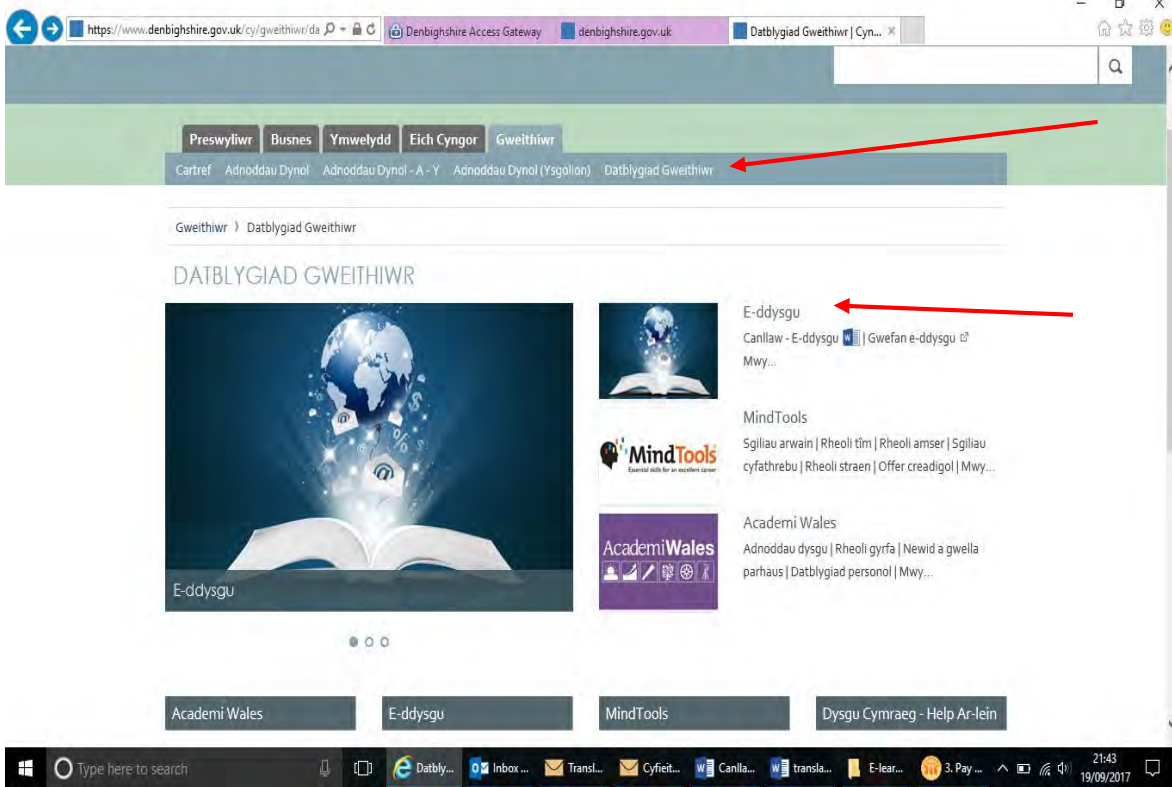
https://www.denbighshire.gov.uk/cy/gweithiwr/da
Denbighshire Access Gateway
denbighshire.gov.uk
Datblygiad Gweithiwr | Cyn...

Preswylwr Busnes Ymwelydd Eich Cyngor Gweithiwr

Cartref Adnoddau Dynol Adnoddau Dynol - A - Y Adnoddau Dynol (Ysgolion) Datblygiad Gweithiwr

Gweithiwr › Datblygiad Gweithiwr

DATBLYGIAD GWEITHIWR

E-ddysgu

E-ddysgu
Canllaw - E-ddysgu | Gwefan e-ddysgu
Mwy...

MindTools
Essential skills for an excellent career

MindTools
Sgiliau arwain | Rheoli tîm | Rheoli amser | Sgiliau cyfathrebu | Rheoli straen | Offer creadigol | Mwy...

AcademiWales

Academi Wales
Adnoddau dysgu | Rheoli gyrfa | Newid a gwella parhaus | Datblygiad personol | Mwy...

Academi Wales E-ddysgu MindTools Dysgu Cymraeg - Help Ar-lein

Type here to search
Datbly... Inbox ... Transl... Cyfieit... Canlla... transla... E-lear... 3. Pay ...
21:43
19/09/2017